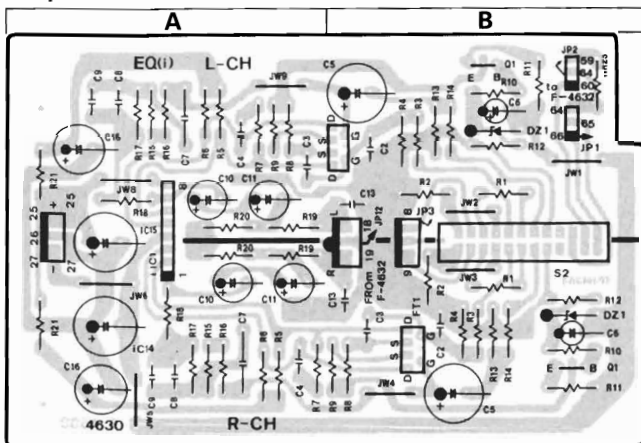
A
B
EQ(i)
L-CH
JW9
C5
C9
C8
R17
R16
R15
C7
R6
R5
C4
R7
R9
R8
C3
D
S
S
G
R4
R3
R13
R14
Q1
E
B
R10
C6
DZ1
R12
R11
JP2
59
64
60
65
64
66
F-4632
JP1
JW1
C16
R21
JW8
R18
C10
C11
R20
R19
C13
R2
R1
JW2
JP3
25
26
27
IC15
IC1
R20
R19
JP12
FROm
F-4632
JW3
R1
S2
R2
C13
C10
C11
JW6
R18
R16
R15
C7
R6
R5
FT1
C3
R4
R3
D
S
S
G
C2
R12
DZ1
C6
R10
E
B
Q1
R11
R21
IC14
C16
4630
C9
C8
C4
R7
R9
R8
JW4
R13
R14
C5
R-CH